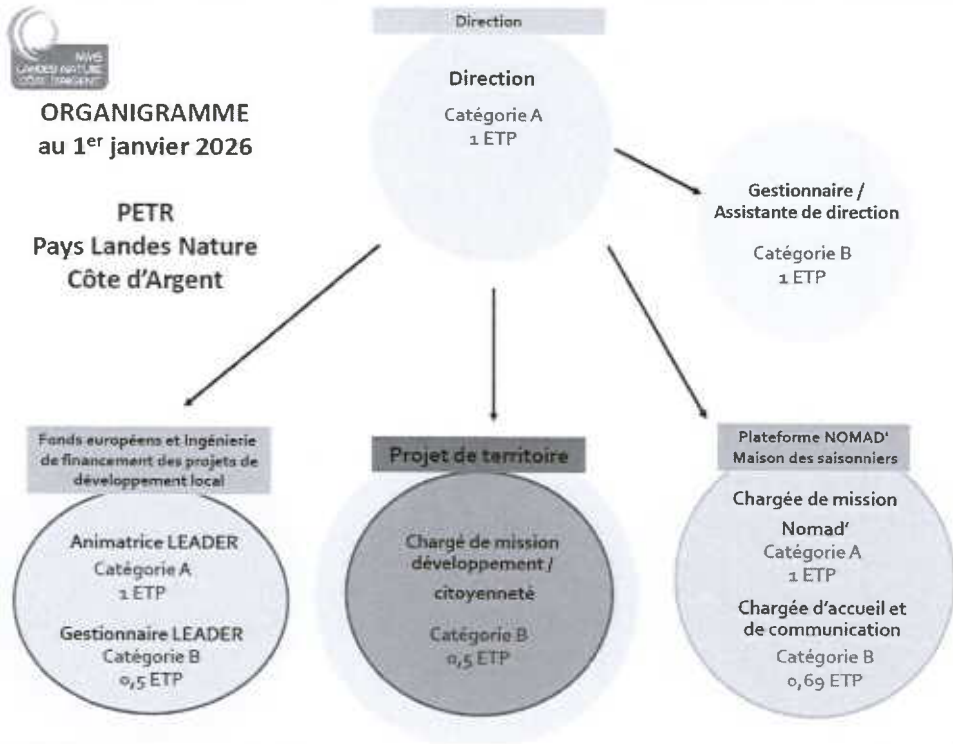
PAYS LANDES NATURE CÔTE D'ARGENT

ORGANIGRAMME au 1$^{er}$ janvier 2026

PETR Pays Landes Nature Côte d'Argent

Direction

Direction
Catégorie A
1 ETP

Gestionnaire / Assistante de direction
Catégorie B
1 ETP

Fonds européens et Ingénierie de financement des projets de développement local

Animatrice LEADER
Catégorie A
1 ETP

Gestionnaire LEADER
Catégorie B
0,5 ETP

Projet de territoire

Chargé de mission développement / citoyenneté
Catégorie B
0,5 ETP

Plateforme NOMAD' Maison des saisonniers

Chargée de mission Nomad'
Catégorie A
1 ETP

Chargée d'accueil et de communication
Catégorie B
0,69 ETP